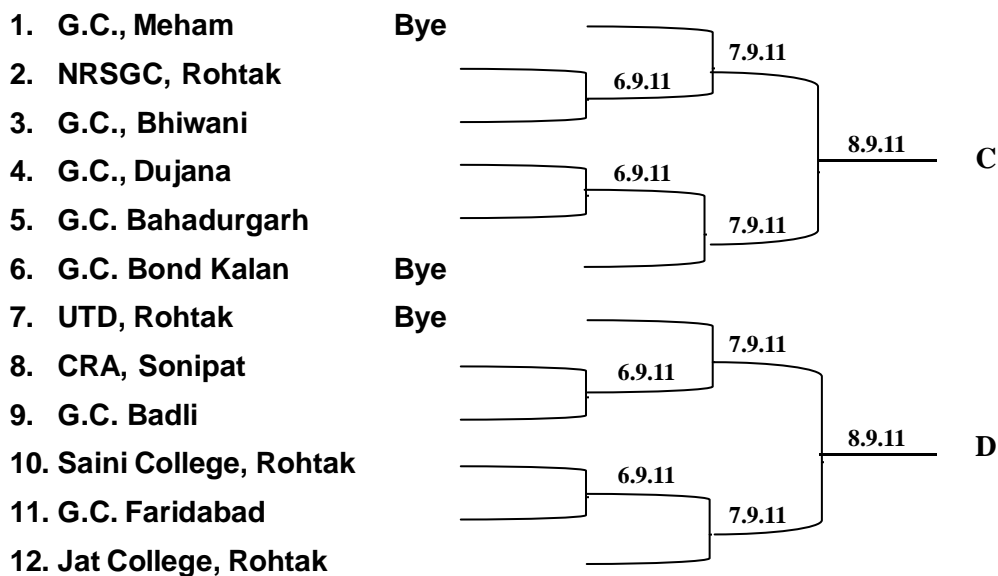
1. G.C., Meham Bye
2. NRSGC, Rohtak
3. G.C., Bhiwani
4. G.C., Dujana
5. G.C. Bahadurgarh
6. G.C. Bond Kalan Bye
7. UTD, Rohtak Bye
8. CRA, Sonipat
9. G.C. Badli
10. Saini College, Rohtak
11. G.C. Faridabad
12. Jat College, Rohtak

6.9.11
7.9.11
6.9.11
7.9.11
8.9.11
C

6.9.11
7.9.11
6.9.11
7.9.11
8.9.11
D